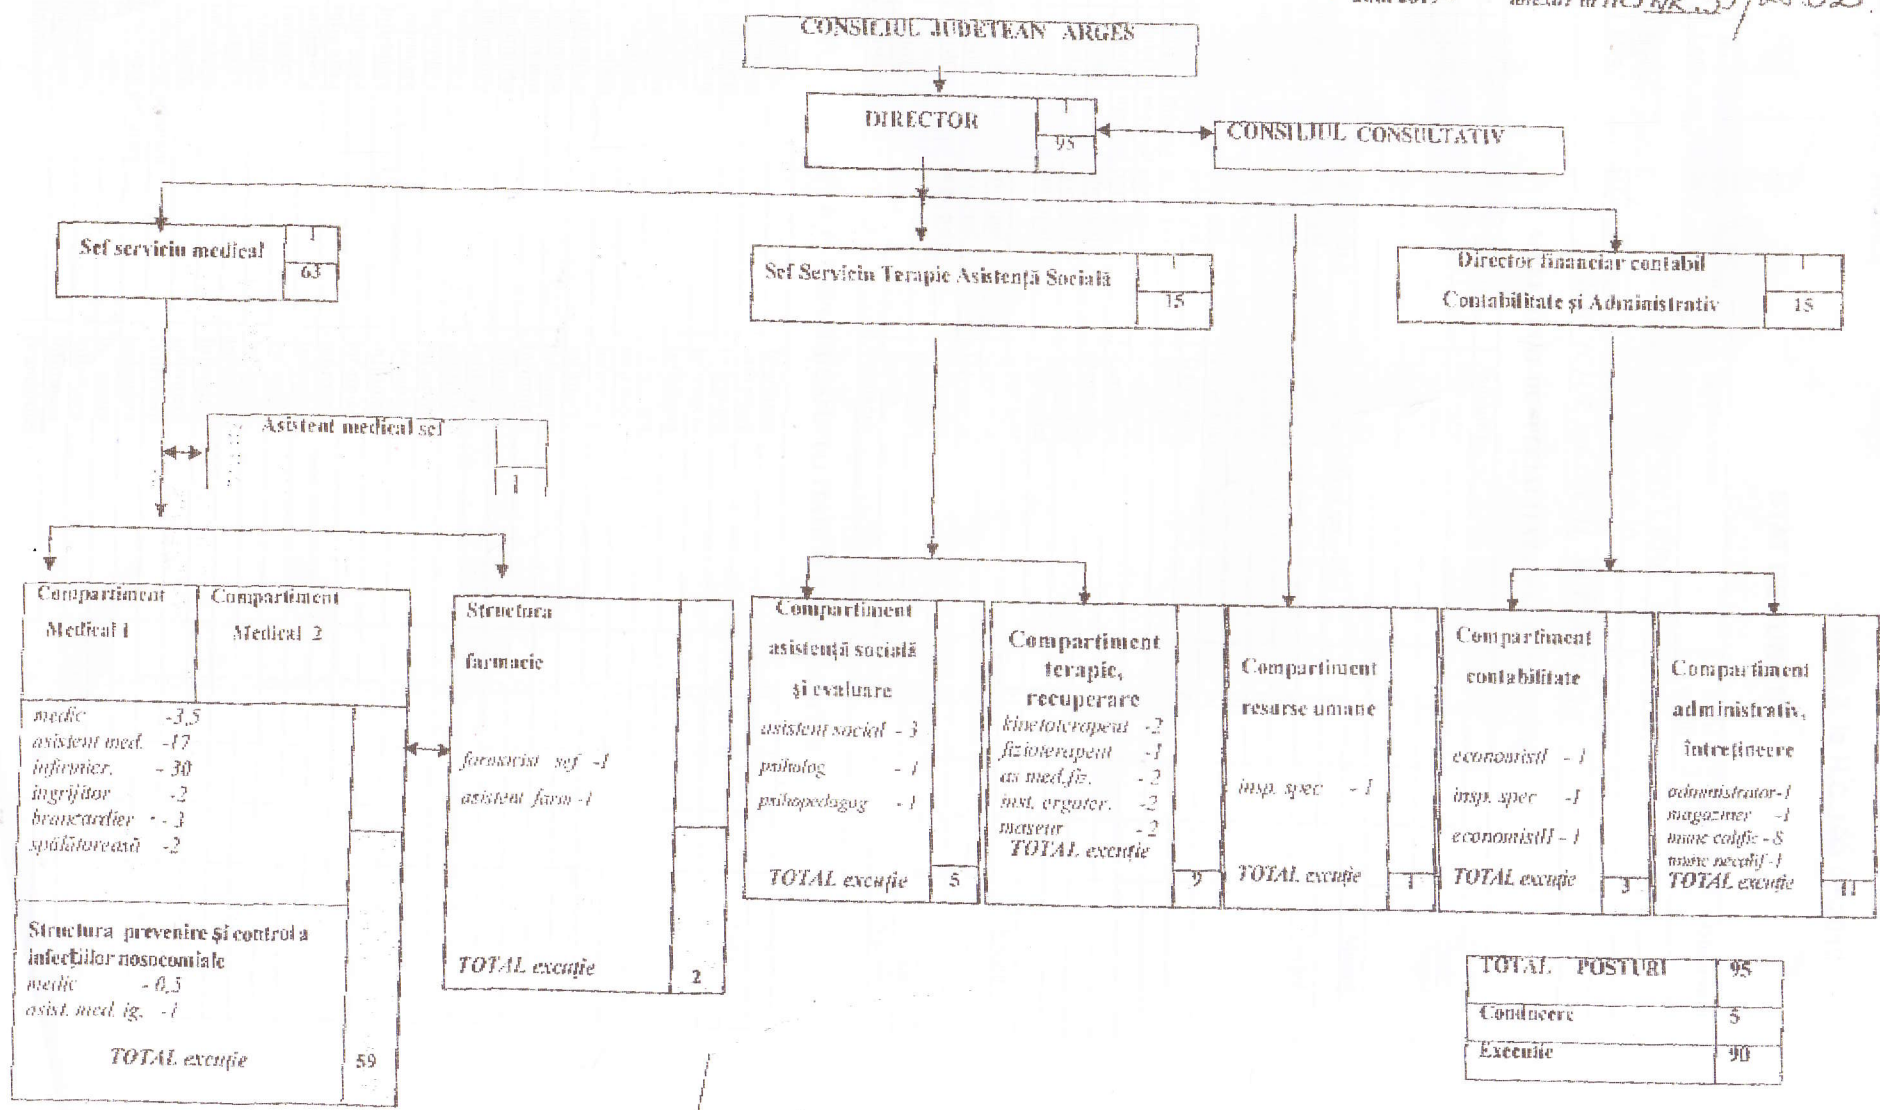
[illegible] anexa la HCJ nr. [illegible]

CONSILIUL JUDEȚEAN ARGEȘ

DIRECTOR 1 95

CONSILIUL CONSULTATIV

Șef serviciu medical 1 63

Șef Serviciu Terapie Asistență Socială 1 15

Director financiar contabil Contabilitate și Administrativ 1 15

Asistent medical șef 1

Compartiment Medical 1

Compartiment Medical 2

medic -3,5
asistent med. -17
infirmier. -30
îngrijitor -2
brancardier -3
spălătoreasă -2

Structura prevenire și control a infecțiilor nosocomiale
medic -0,5
asist. med. ig. -1

TOTAL execuție 59

Structura farmacie

farmacist șef -1
asistent farm -1

TOTAL execuție 2

Compartiment asistență socială și evaluare

asistent social -3
psiholog -1
psihopedagog -1

TOTAL execuție 5

Compartiment terapie, recuperare

kinetoterapeut -2
fizioterapeut -1
as med.fiz. -2
inst. ergoter. -2
maseur -2
TOTAL execuție 9

Compartiment resurse umane

insp. spec -1

TOTAL execuție 1

Compartiment contabilitate

economistI -1
insp. spec -1
economistII -1

TOTAL execuție 3

Compartiment administrativ, întreținere

administrator-1
magaziner -1
mmc calific -8
mmc necalif -1
TOTAL execuție 11

| TOTAL POSTURI | 95 |
|---|---|
| Conducere | 5 |
| Execuție | 90 |